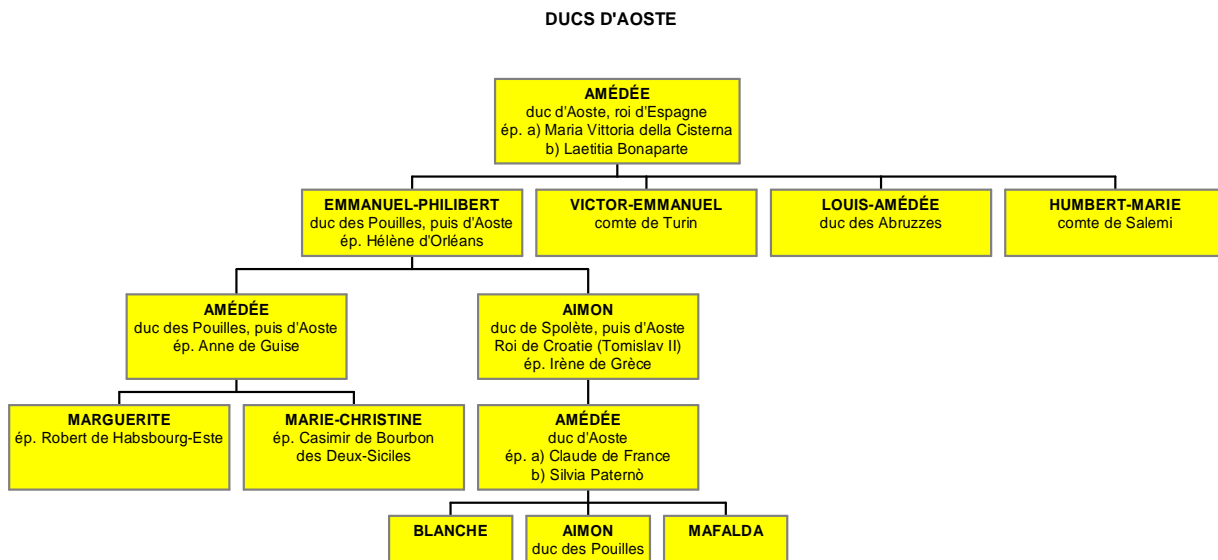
DUCS D'AOSTE

AMÉDÉE
duc d'Aoste, roi d'Espagne
ép. a) Maria Vittoria della Cisterna
b) Laetitia Bonaparte

EMMANUEL-PHILIBERT
duc des Pouilles, puis d'Aoste
ép. Hélène d'Orléans

VICTOR-EMMANUEL
comte de Turin

LOUIS-AMÉDÉE
duc des Abruzzes

HUMBERT-MARIE
comte de Salemi

AMÉDÉE
duc des Pouilles, puis d'Aoste
ép. Anne de Guise

AIMON
duc de Spolète, puis d'Aoste
Roi de Croatie (Tomislav II)
ép. Irène de Grèce

MARGUERITE
ép. Robert de Habsbourg-Este

MARIE-CHRISTINE
ép. Casimir de Bourbon
des Deux-Siciles

AMÉDÉE
duc d'Aoste
ép. a) Claude de France
b) Silvia Paternò

BLANCHE

AIMON
duc des Pouilles

MAFALDA